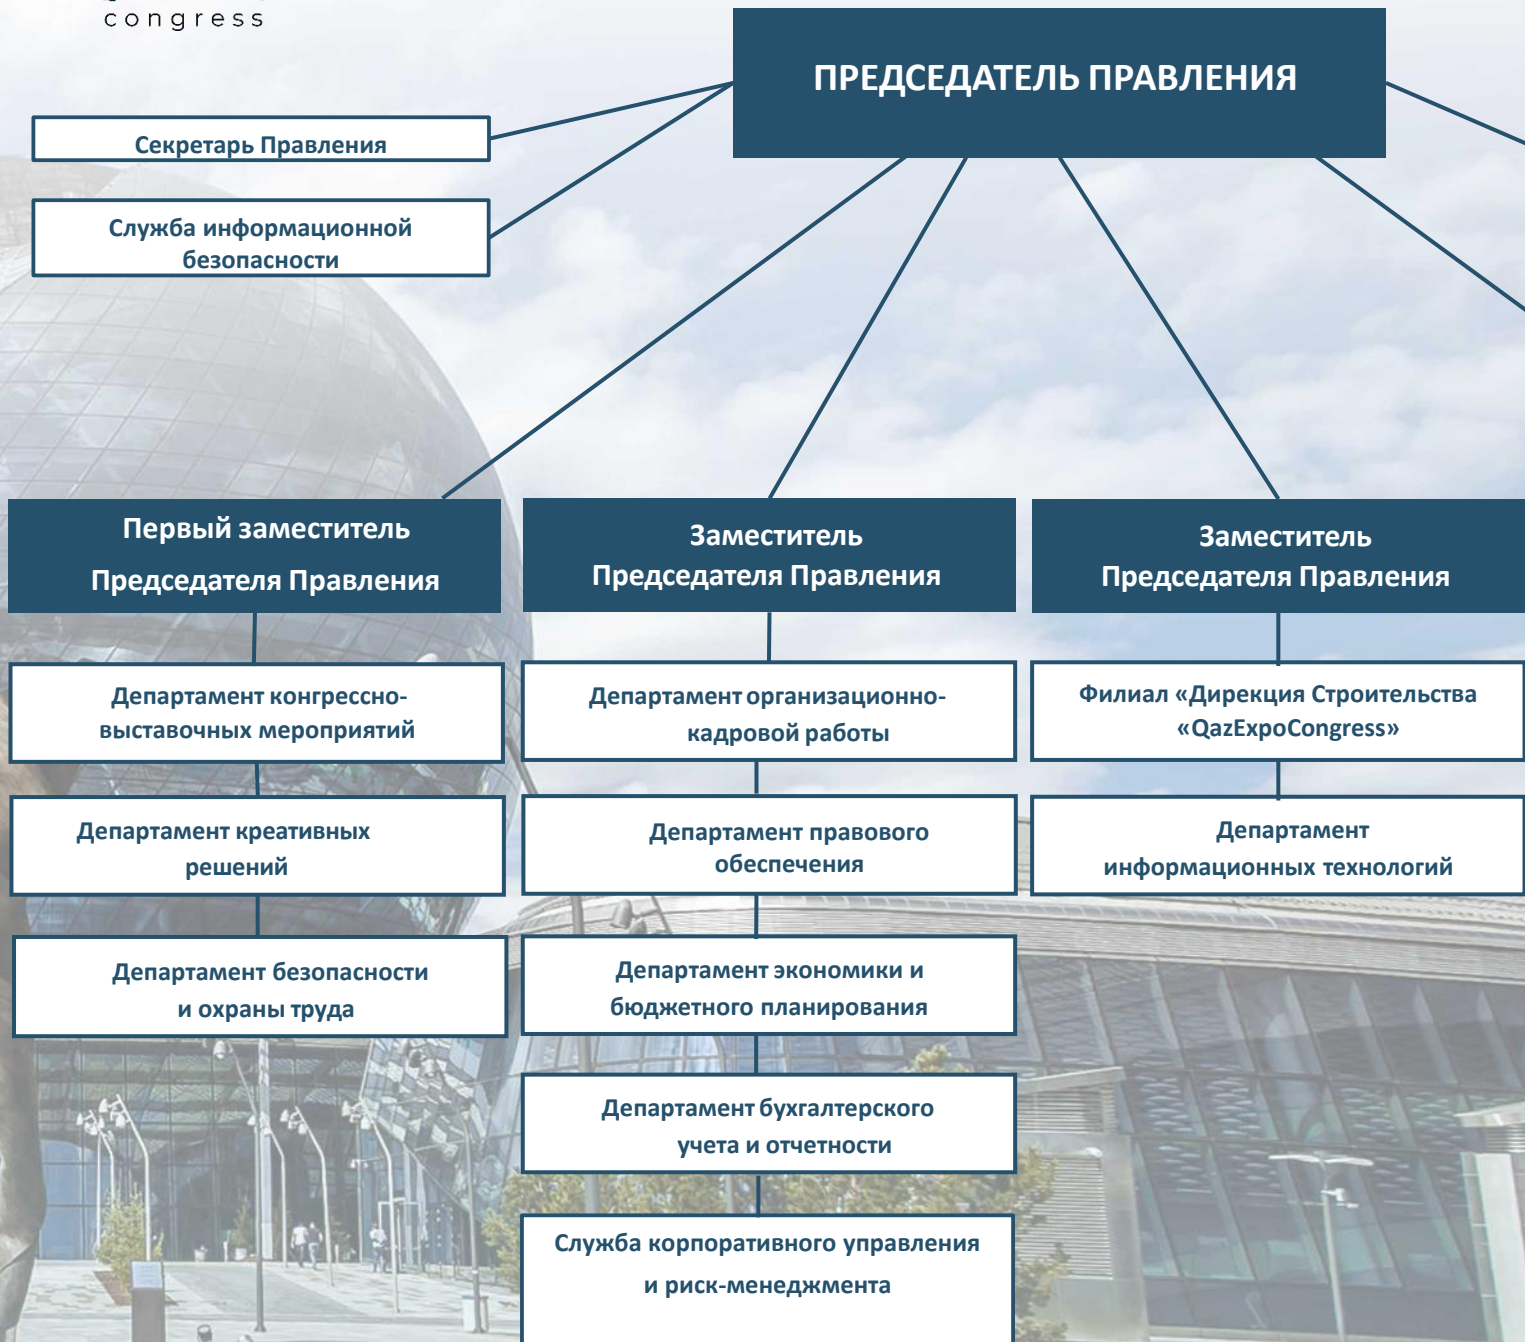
congress

ПРЕДСЕДАТЕЛЬ ПРАВЛЕНИЯ

Секретарь Правления

Служба информационной безопасности

Первый заместитель Председателя Правления

Заместитель Председателя Правления

Заместитель Председателя Правления

Департамент конгрессно-выставочных мероприятий

Департамент креативных решений

Департамент безопасности и охраны труда

Департамент организационно-кадровой работы

Департамент правового обеспечения

Департамент экономики и бюджетного планирования

Департамент бухгалтерского учета и отчетности

Служба корпоративного управления и риск-менеджмента

Филиал «Дирекция Строительства «QazExpoCongress»

Департамент информационных технологий